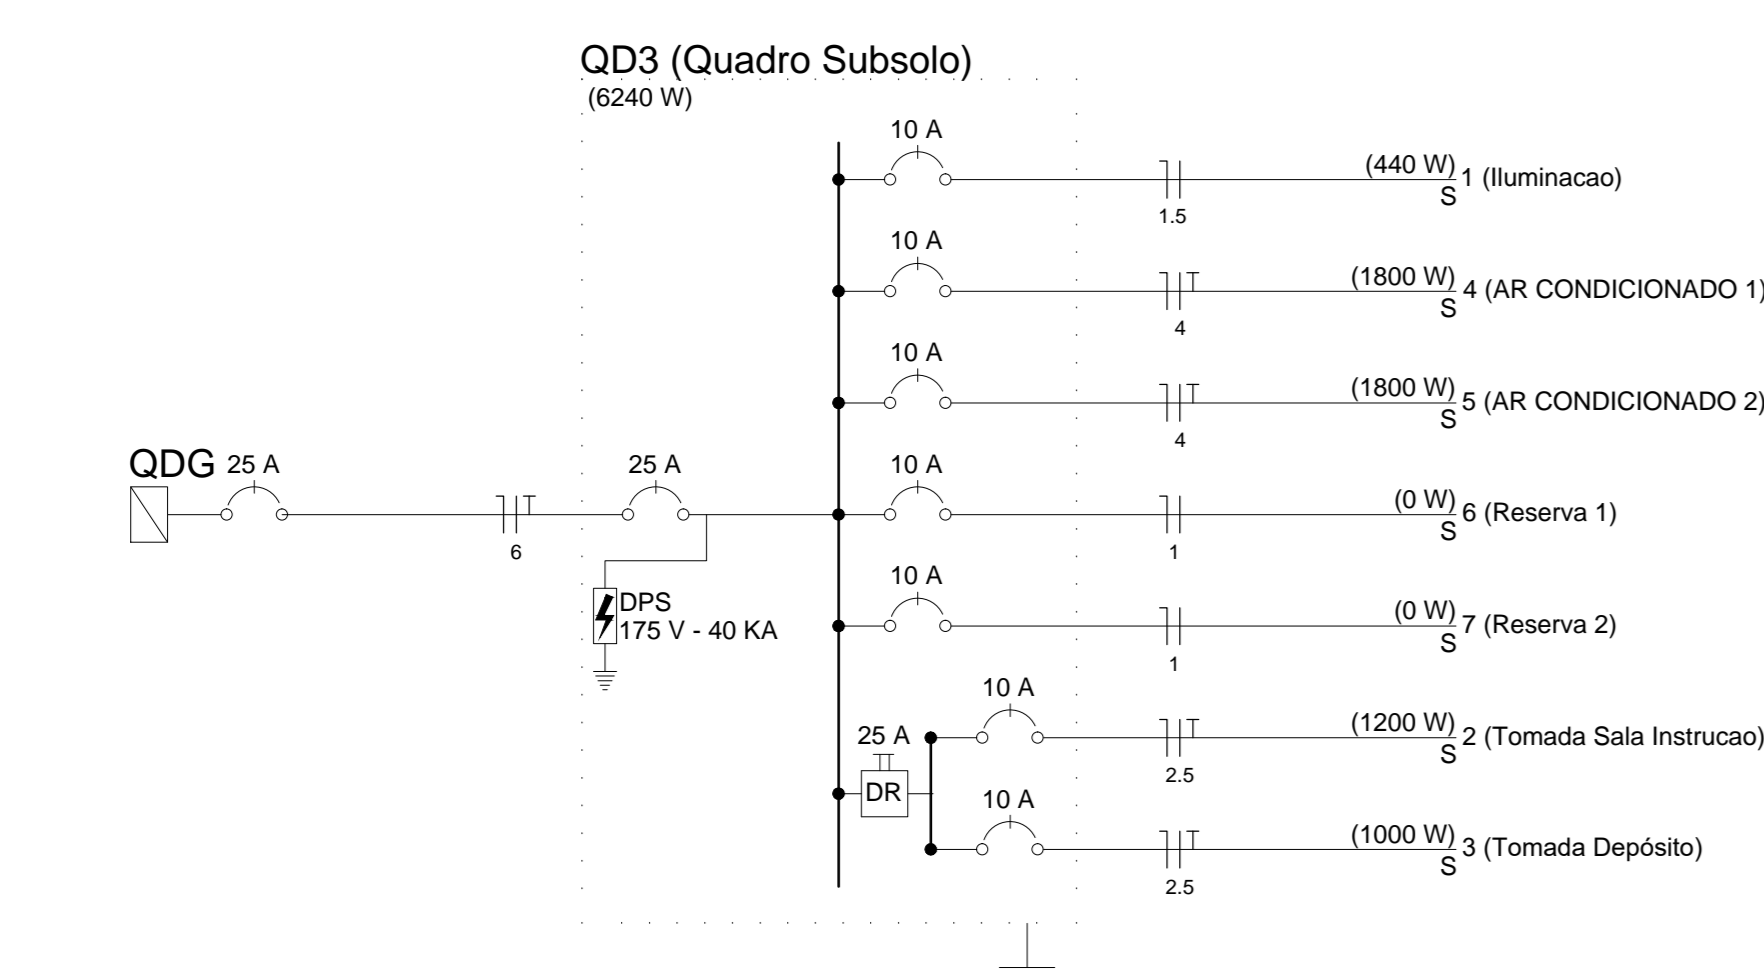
QD3 (Quadro Subsolo)
(6240 W)

10 A
(440 W) 1 (Iluminacao)
S
1.5

10 A
(1800 W) 4 (AR CONDICIONADO 1)
S
4

10 A
(1800 W) 5 (AR CONDICIONADO 2)
S
4

QDG 25 A
6
25 A
10 A
(0 W) 6 (Reserva 1)
S
1

DPS
175 V - 40 KA

10 A
(0 W) 7 (Reserva 2)
S
1

10 A
25 A
DR
(1200 W) 2 (Tomada Sala Instrucao)
S
2.5

10 A
(1000 W) 3 (Tomada Depósito)
S
2.5